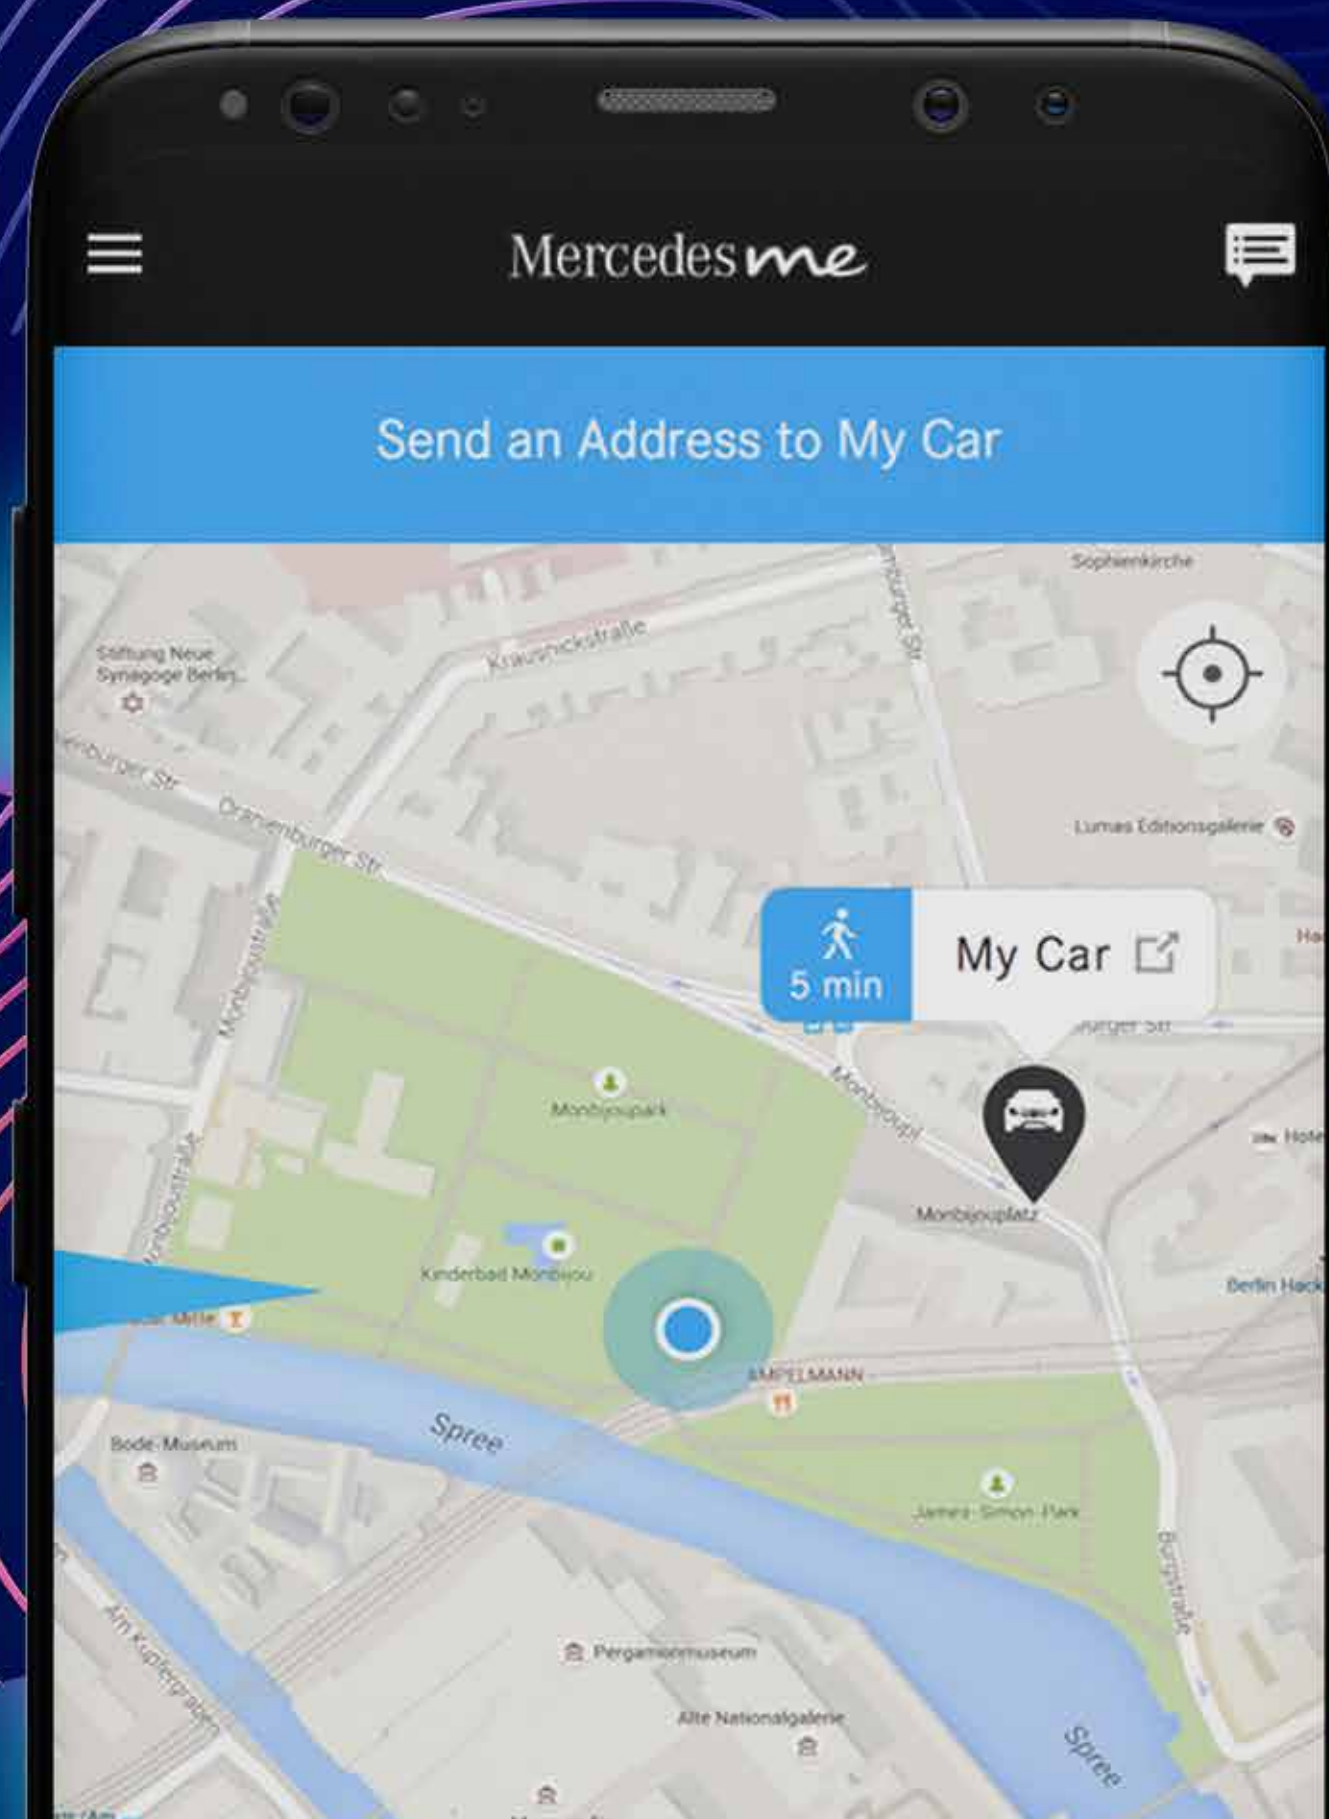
Mercedes me

Send an Address to My Car

Sophienkirche

Stiftung Neue Synagoge Berlin

Krausnickstraße

Oranienburger Str

Oranienburger Str

Lumas Editionsgalerie

5 min

My Car

Monbijoustraße

Monbijoupark

Monbijoupl

Monbijouplatz

Hotel

Kinderbad Monbijou

Berlin Hack

Monbijoustraße

AMPELMANN

Spree

Bode-Museum

James-Simon-Park

Burgstraße

Am Kupfergraben

Pergamonmuseum

Alte Nationalgalerie

Spree